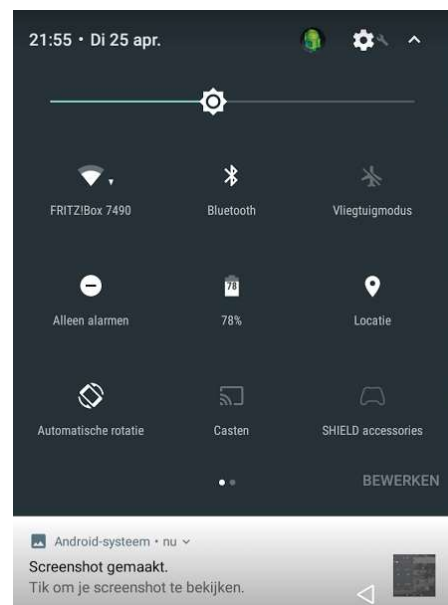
21:55 • Di 25 apr.

FRITZ!Box 7490

Bluetooth

Vliegtuigmodus

Alleen alarmen

78

78%

Locatie

Automatische rotatie

Casten

SHIELD accessories

BEWERKEN

Android-systeem • nu

Screenshot gemaakt.
Tik om je screenshot te bekijken.